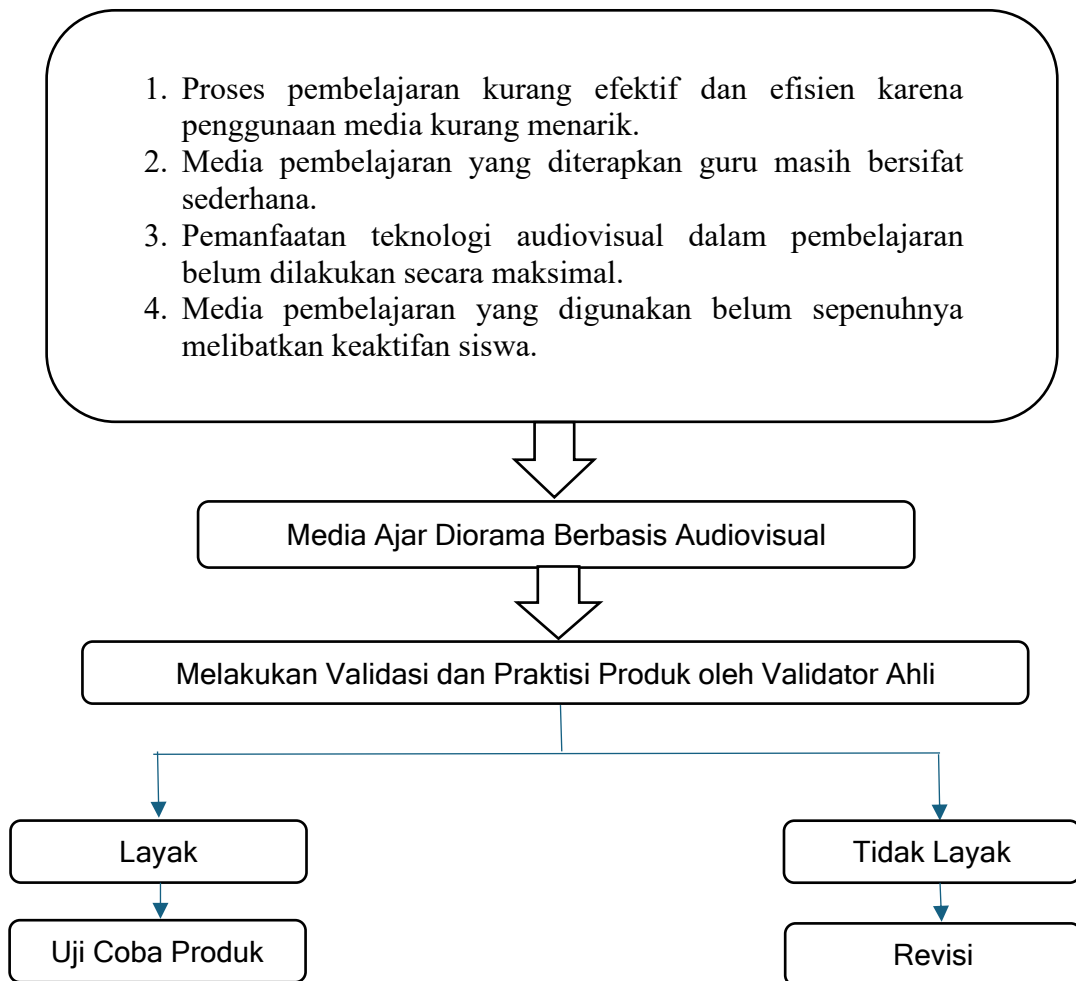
1. Proses pembelajaran kurang efektif dan efisien karena penggunaan media kurang menarik.
2. Media pembelajaran yang diterapkan guru masih bersifat sederhana.
3. Pemanfaatan teknologi audiovisual dalam pembelajaran belum dilakukan secara maksimal.
4. Media pembelajaran yang digunakan belum sepenuhnya melibatkan keaktifan siswa.

Media Ajar Diorama Berbasis Audiovisual

Melakukan Validasi dan Praktisi Produk oleh Validator Ahli

Layak

Tidak Layak

Uji Coba Produk

Revisi